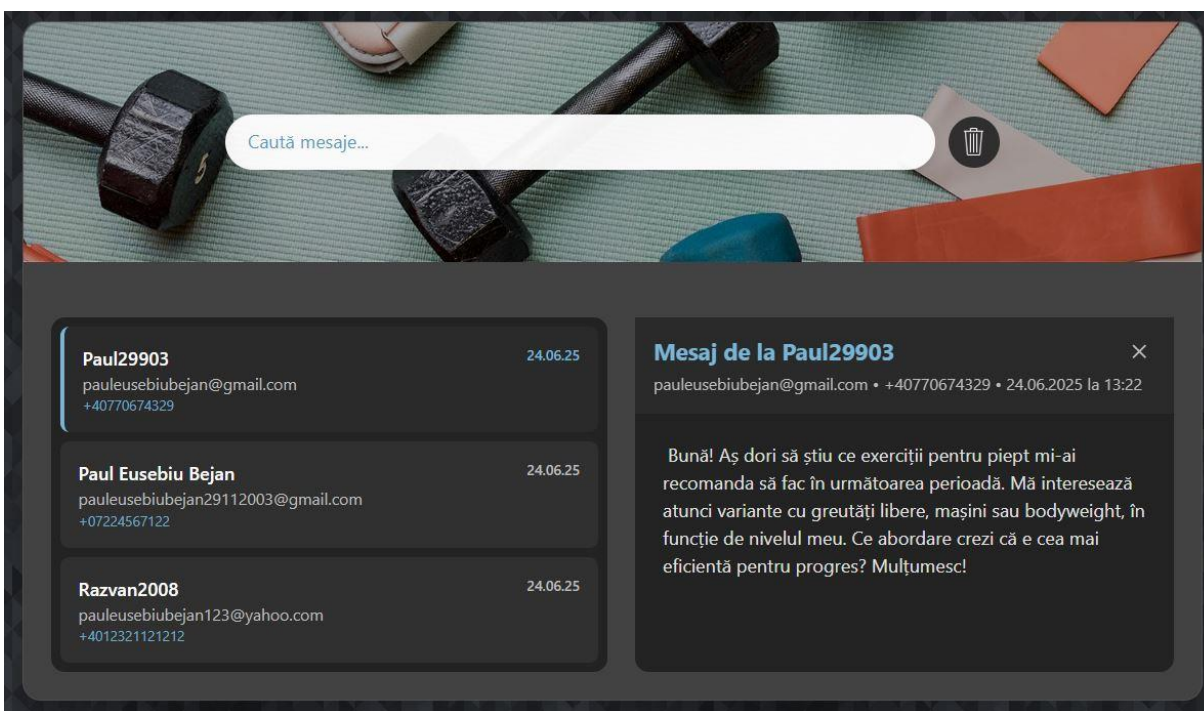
Caută mesaje...

Paul29903
24.06.25
pauleusebiubejan@gmail.com
+40770674329

Paul Eusebiu Bejan
24.06.25
pauleusebiubejan29112003@gmail.com
+07224567122

Razvan2008
24.06.25
pauleusebiubejan123@yahoo.com
+4012321121212

Mesaj de la Paul29903
×
pauleusebiubejan@gmail.com • +40770674329 • 24.06.2025 la 13:22

Bună! Aș dori să știu ce exerciții pentru piept mi-ai recomanda să fac în următoarea perioadă. Mă interesează atunci variante cu greutăți libere, mașini sau bodyweight, în funcție de nivelul meu. Ce abordare crezi că e cea mai eficientă pentru progres? Mulțumesc!